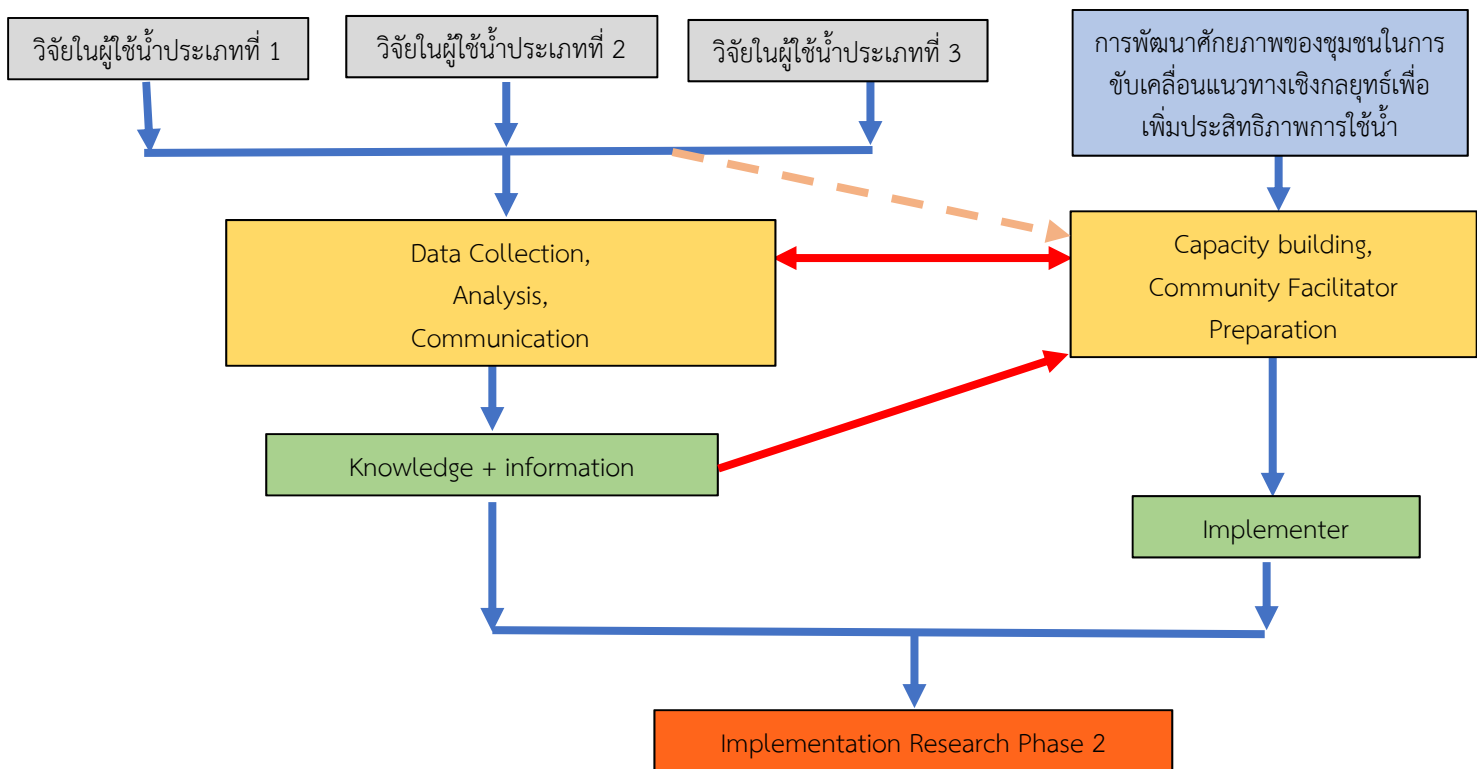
วิจัยในผู้ใช้น้ำประเภทที่ 1

วิจัยในผู้ใช้น้ำประเภทที่ 2

วิจัยในผู้ใช้น้ำประเภทที่ 3

การพัฒนาศักยภาพของชุมชนในการขับเคลื่อนแนวทางเชิงกลยุทธ์เพื่อเพิ่มประสิทธิภาพการใช้น้ำ

Data Collection, Analysis, Communication

Capacity building, Community Facilitator Preparation

Knowledge + information

Implementer

Implementation Research Phase 2